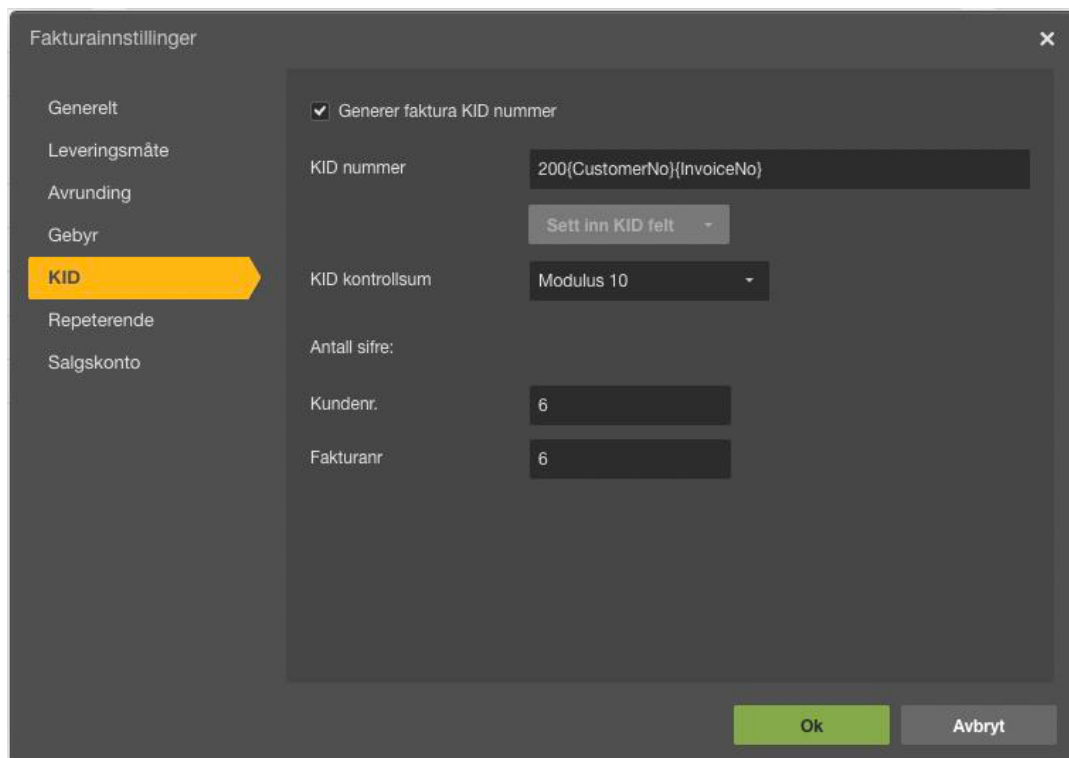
Fakturainnstillinger

×

Generelt
Leveringsmåte
Avrunding
Gebyr
KID
Repeterende
Salgskonto

Generer faktura KID nummer

KID nummer
200{CustomerNo}{InvoiceNo}

Sett inn KID felt

KID kontrollsum
Modulus 10

Antall sifre:

Kundenr.
6

Fakturanr
6

Ok
Avbryt